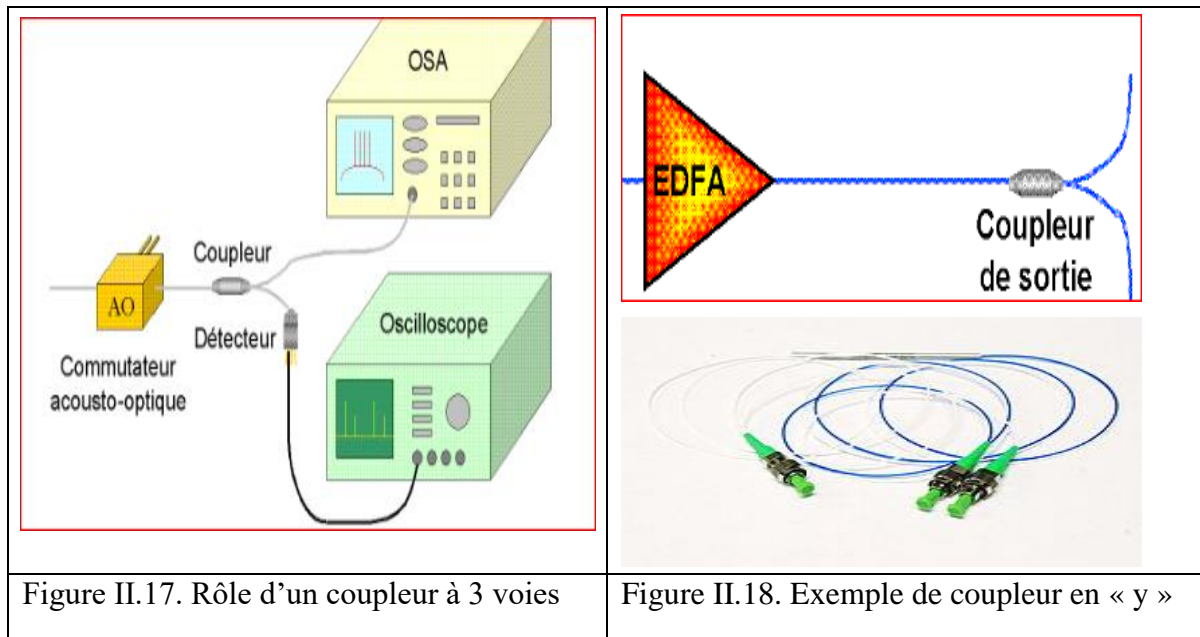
OSA

Coupleur

AO

Détecteur

Oscilloscope

Commutateur acousto-optique

EDFA

Coupleur de sortie

| Figure II.17. Rôle d’un coupleur à 3 voies | Figure II.18. Exemple de coupleur en « y » |
|---|---|